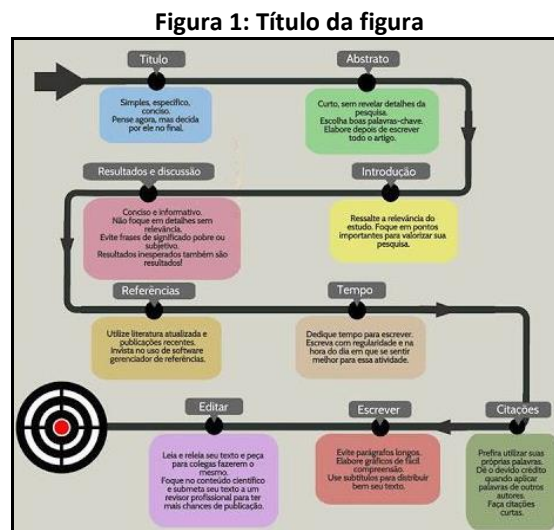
Figura 1: Título da figura

Título

Simples, específico, conciso. Pense agora, mas decida por ele no final.

Abstrato

Curto, sem revelar detalhes da pesquisa. Escolha boas palavras-chave. Elabore depois de escrever todo o artigo.

Resultados e discussão

Conciso e informativo. Não foque em detalhes sem relevância. Evite frases de significado pobre ou subjetivo. Resultados inesperados também são resultados!

Introdução

Ressalte a relevância do estudo. Foque em pontos importantes para valorizar sua pesquisa.

Referências

Utilize literatura atualizada e publicações recentes. Invista no uso de software gerenciador de referências.

Tempo

Dedique tempo para escrever. Escreva com regularidade e na hora do dia em que se sentir melhor para essa atividade.

Editar

Leia e releia seu texto e peça para colegas fazerem o mesmo. Foque no conteúdo científico e submeta seu texto a um revisor profissional para ter mais chances de publicação.

Escrever

Evite parágrafos longos. Elabore gráficos de fácil compreensão. Use subtítulos para distribuir bem seu texto.

Citações

Prefira utilizar suas próprias palavras. Dê o devido crédito quando aplicar palavras de outros autores. Faça citações curtas.